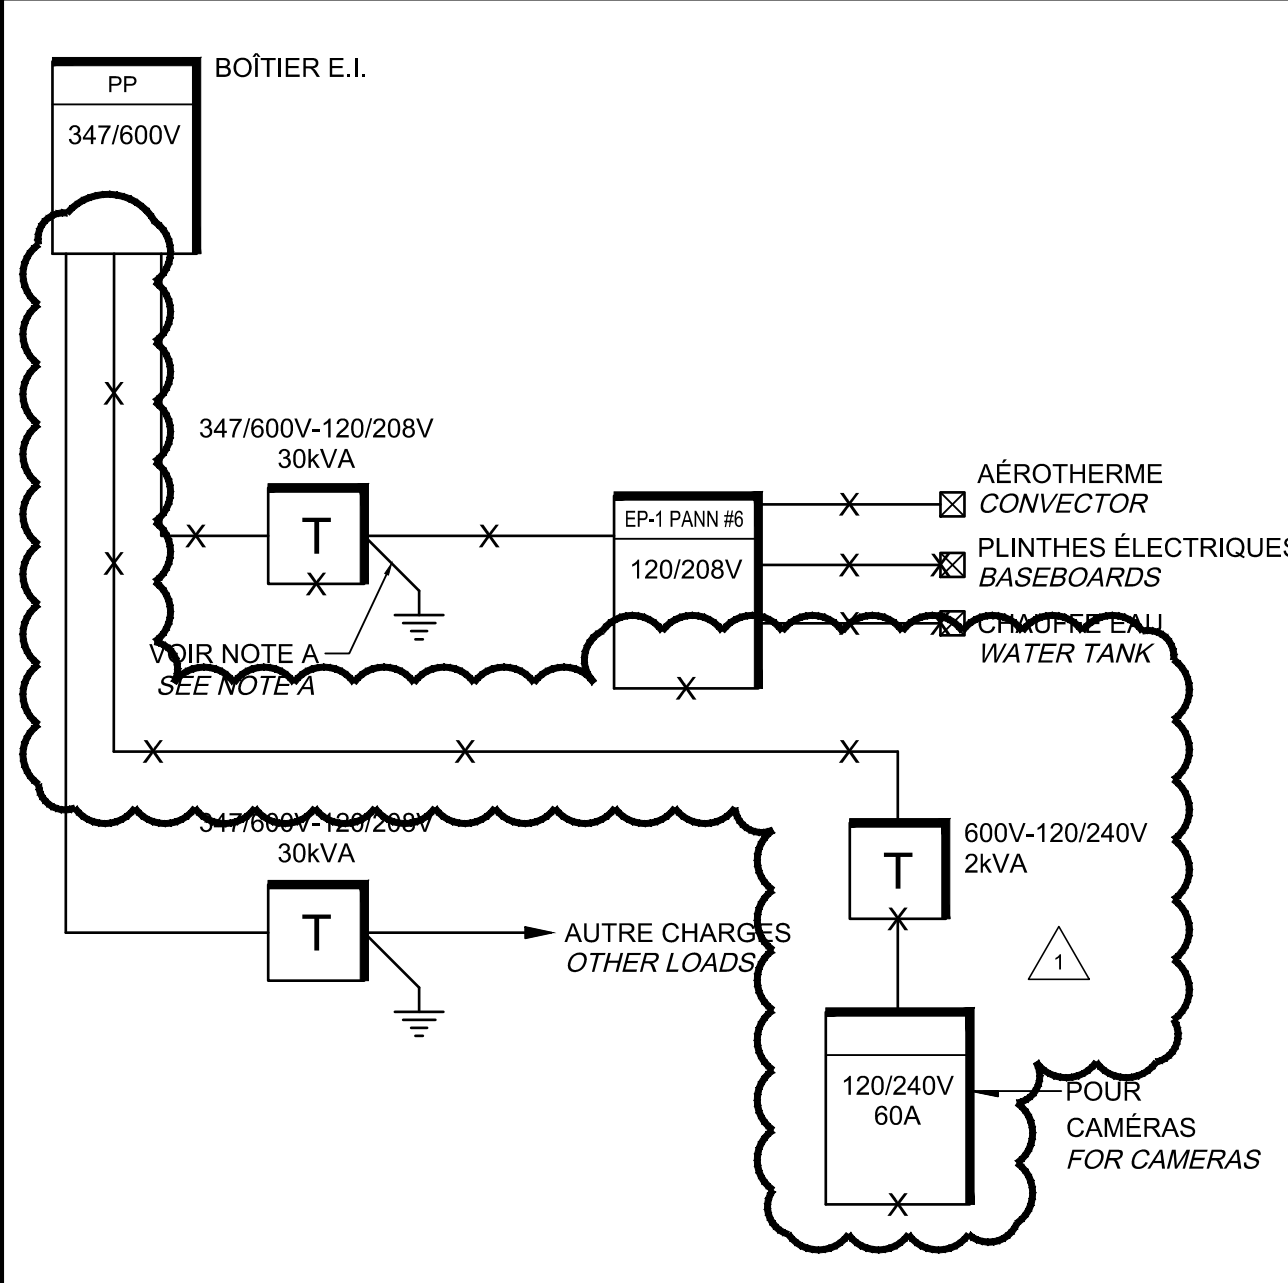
PP
347/600V
BOÎTIER E.I.

347/600V-120/208V
30kVA

T

VOIR NOTE A
SEE NOTE A

EP-1 PANN #6
120/208V

AÉROTHERME
CONVECTOR

PLINTHES ÉLECTRIQUES
BASEBOARDS

CHAUFFE EAU
WATER TANK

347/600V-120/208V
30kVA

T

AUTRE CHARGES
OTHER LOADS

T
600V-120/240V
2kVA

1

120/240V
60A

POUR
CAMÉRAS
FOR CAMERAS